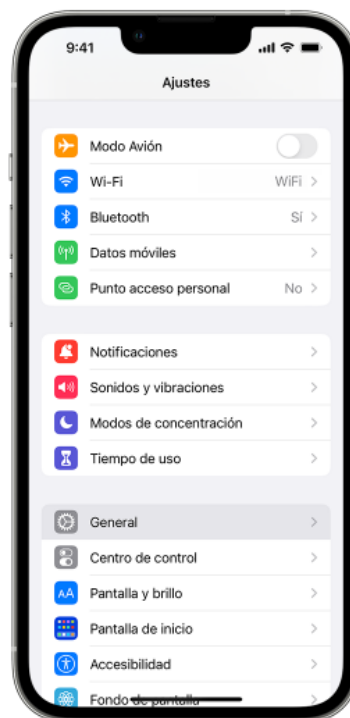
9:41

Ajustes

Modo Avión
Wi-Fi WiFi >
Bluetooth Sí >
Datos móviles >
Punto acceso personal No >

Notificaciones >
Sonidos y vibraciones >
Modos de concentración >
Tiempo de uso >

General >
Centro de control >
Pantalla y brillo >
Pantalla de inicio >
Accesibilidad >
Fondo de pantalla >